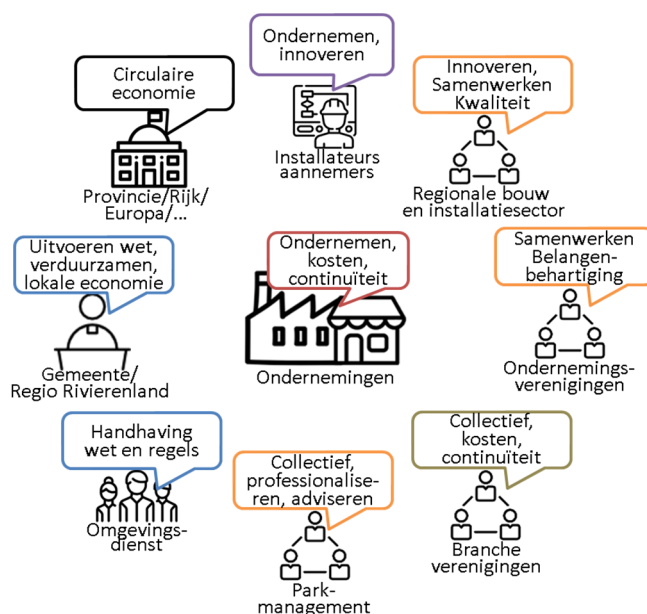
Ondernemen, innoveren

Installateurs aannemers

Circulaire economie

Provincie/Rijk/ Europa/...

Innoveren, Samenwerken Kwaliteit

Regionale bouw en installatiesector

Uitvoeren wet, verduurzamen, lokale economie

Gemeente/ Regio Rivierenland

Ondernemen, kosten, continuïteit

Ondernemingen

Samenwerken Belangenbehartiging

Ondernemingsverenigingen

Handhaving wet en regels

Omgevingsdienst

Collectief, professionaliseren, adviseren

Parkmanagement

Collectief, kosten, continuïteit

Branche verenigingen